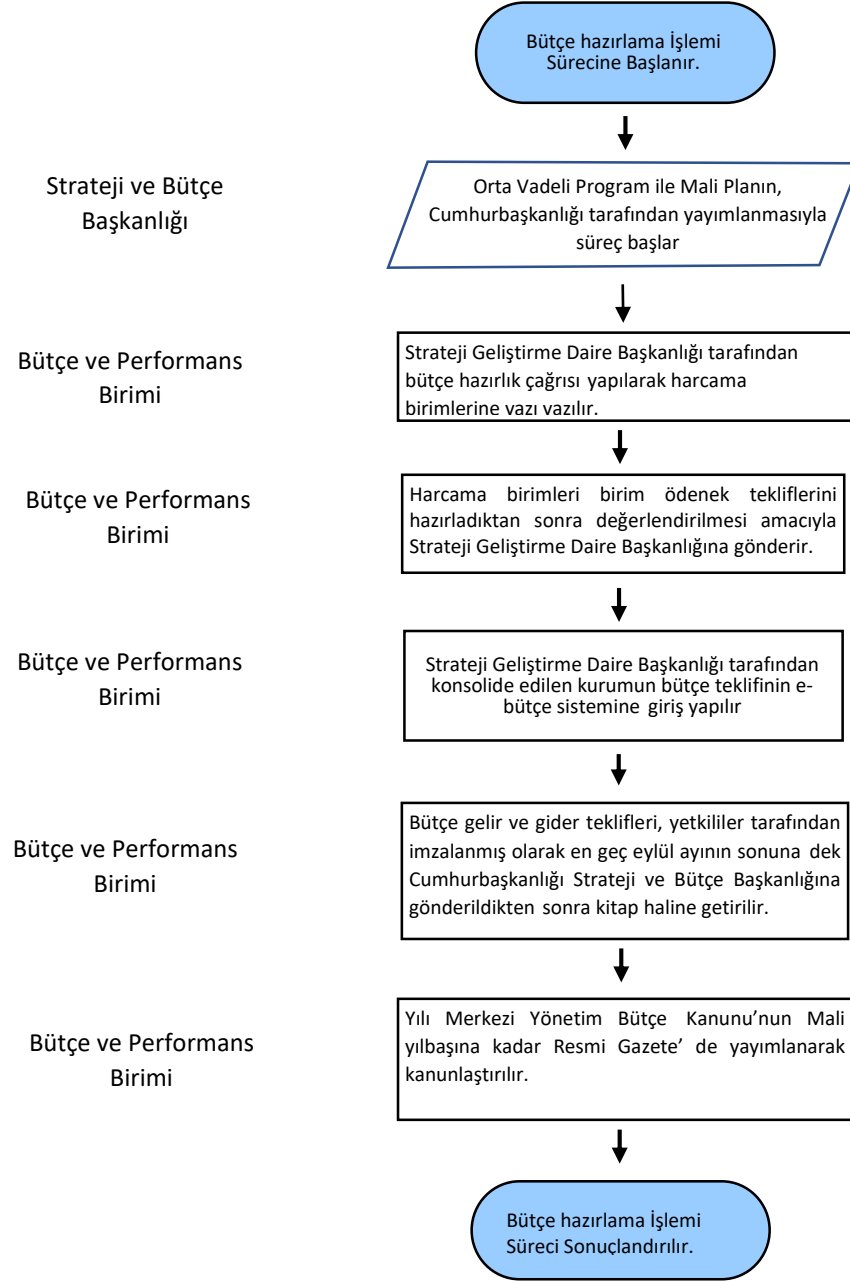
Bütçe hazırlama İşlemi Sürecine Başlanır.

Strateji ve Bütçe Başkanlığı

Orta Vadeli Program ile Mali Planın, Cumhurbaşkanlığı tarafından yayımlanmasıyla süreç başlar

Bütçe ve Performans Birimi

Strateji Geliştirme Daire Başkanlığı tarafından bütçe hazırlık çağrısı yapılarak harcama birimlerine vazı vazılır.

Bütçe ve Performans Birimi

Harcama birimleri birim ödenek tekliflerini hazırladıktan sonra değerlendirilmesi amacıyla Strateji Geliştirme Daire Başkanlığına gönderir.

Bütçe ve Performans Birimi

Strateji Geliştirme Daire Başkanlığı tarafından konsolide edilen kurumun bütçe teklifinin e-bütçe sistemine giriş yapılır

Bütçe ve Performans Birimi

Bütçe gelir ve gider teklifleri, yetkililer tarafından imzalanmış olarak en geç eylül ayının sonuna dek Cumhurbaşkanlığı Strateji ve Bütçe Başkanlığına gönderildikten sonra kitap haline getirilir.

Bütçe ve Performans Birimi

Yılı Merkezi Yönetim Bütçe Kanunu'nun Mali yılbaşına kadar Resmi Gazete' de yayımlanarak kanunlaştırılır.

Bütçe hazırlama İşlemi Süreci Sonuçlandırılır.